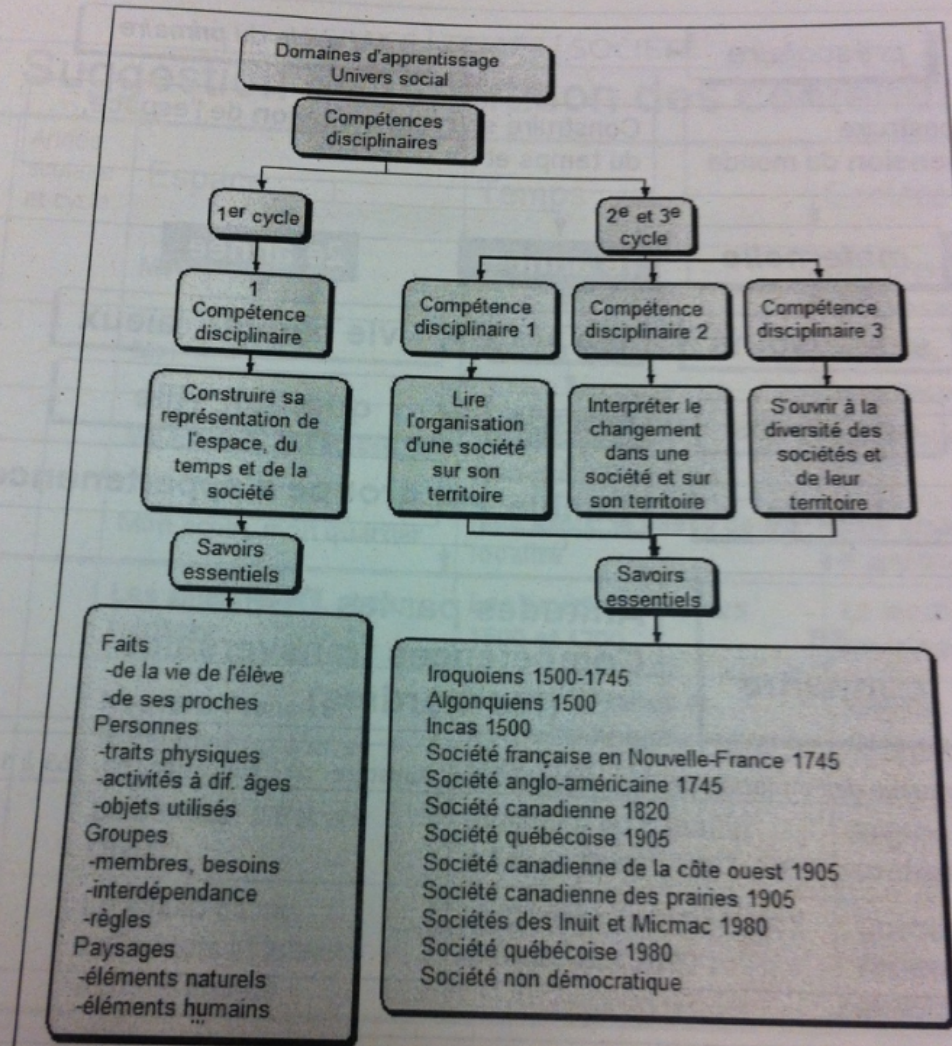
Domaines d'apprentissage
Univers social

Compétences disciplinaires

1$^{er}$ cycle

1 Compétence disciplinaire

Construire sa représentation de l'espace, du temps et de la société

Savoirs essentiels

Faits
-de la vie de l'élève
-de ses proches
Personnes
-traits physiques
-activités à dif. âges
-objets utilisés
Groupes
-membres, besoins
-interdépendance
-règles
Paysages
-éléments naturels
-éléments humains
...

2$^{e}$ et 3$^{e}$ cycle

Compétence disciplinaire 1

Lire l'organisation d'une société sur son territoire

Compétence disciplinaire 2

Interpréter le changement dans une société et sur son territoire

Compétence disciplinaire 3

S'ouvrir à la diversité des sociétés et de leur territoire

Savoirs essentiels

Iroquoiens 1500-1745
Algonquiens 1500
Incas 1500
Société française en Nouvelle-France 1745
Société anglo-américaine 1745
Société canadienne 1820
Société québécoise 1905
Société canadienne de la côte ouest 1905
Société canadienne des prairies 1905
Sociétés des Inuit et Micmac 1980
Société québécoise 1980
Société non démocratique